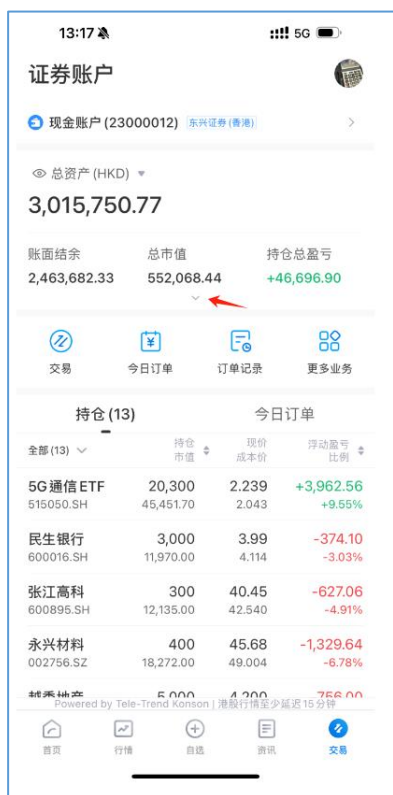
13:17

5G

证券账户

现金账户 (23000012) 东兴证券(香港)

总资产 (HKD)

3,015,750.77

账面结余
2,463,682.33

总市值
552,068.44

持仓总盈亏
+46,696.90

交易　今日订单　订单记录　更多业务

持仓 (13)　今日订单

| 全部 (13) | 持仓 市值 | 现价 成本价 | 浮动盈亏 比例 |
|---|---|---|---|
| 5G通信ETF 515050.SH | 20,300 45,451.70 | 2.239 2.043 | +3,962.56 +9.55% |
| 民生银行 600016.SH | 3,000 11,970.00 | 3.99 4.114 | -374.10 -3.03% |
| 张江高科 600895.SH | 300 12,135.00 | 40.45 42.540 | -627.06 -4.91% |
| 永兴材料 002756.SZ | 400 18,272.00 | 45.68 49.004 | -1,329.64 -6.78% |
| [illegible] | 5,000 | 4.200 | -756.00 |

Powered by Tele-Trend Konson | 港股行情至少延迟15分钟

首页　行情　自选　资讯　交易